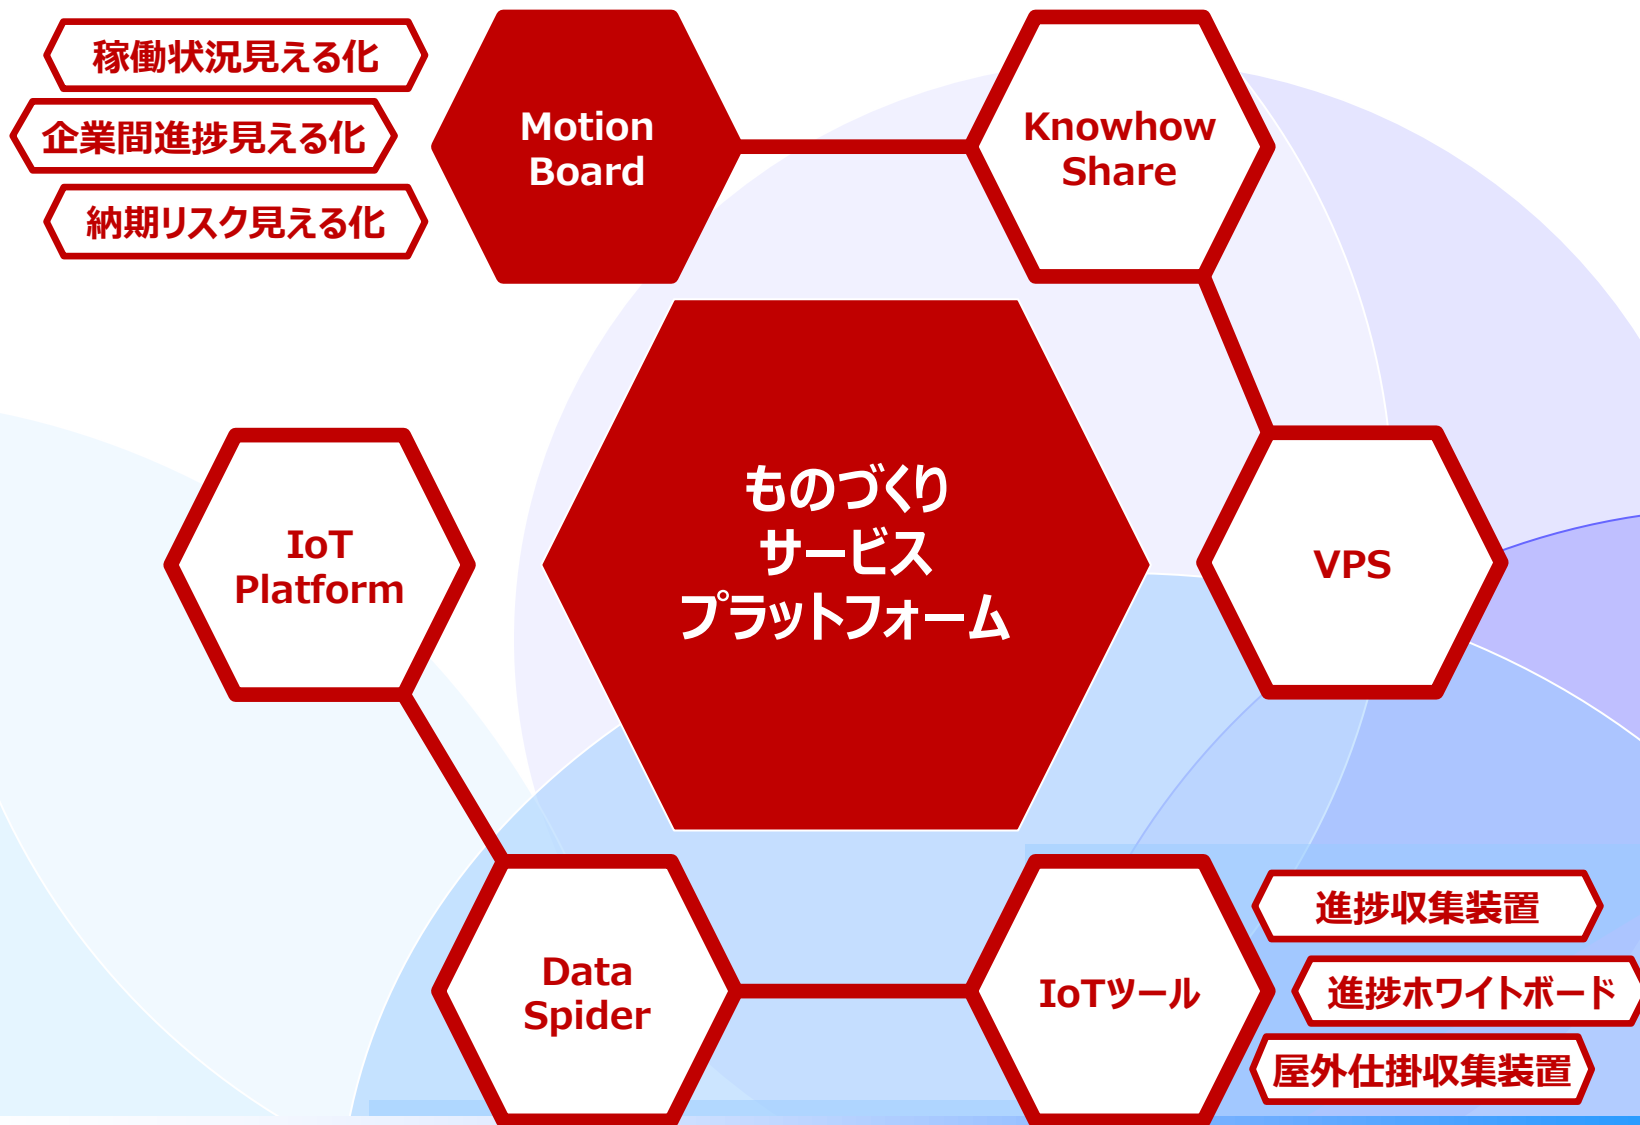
稼働状況見える化

企業間進捗見える化

納期リスク見える化

Motion Board

Knowhow Share

ものづくり
サービス
プラットフォーム

IoT Platform

VPS

Data Spider

IoTツール

進捗収集装置

進捗ホワイトボード

屋外仕掛収集装置